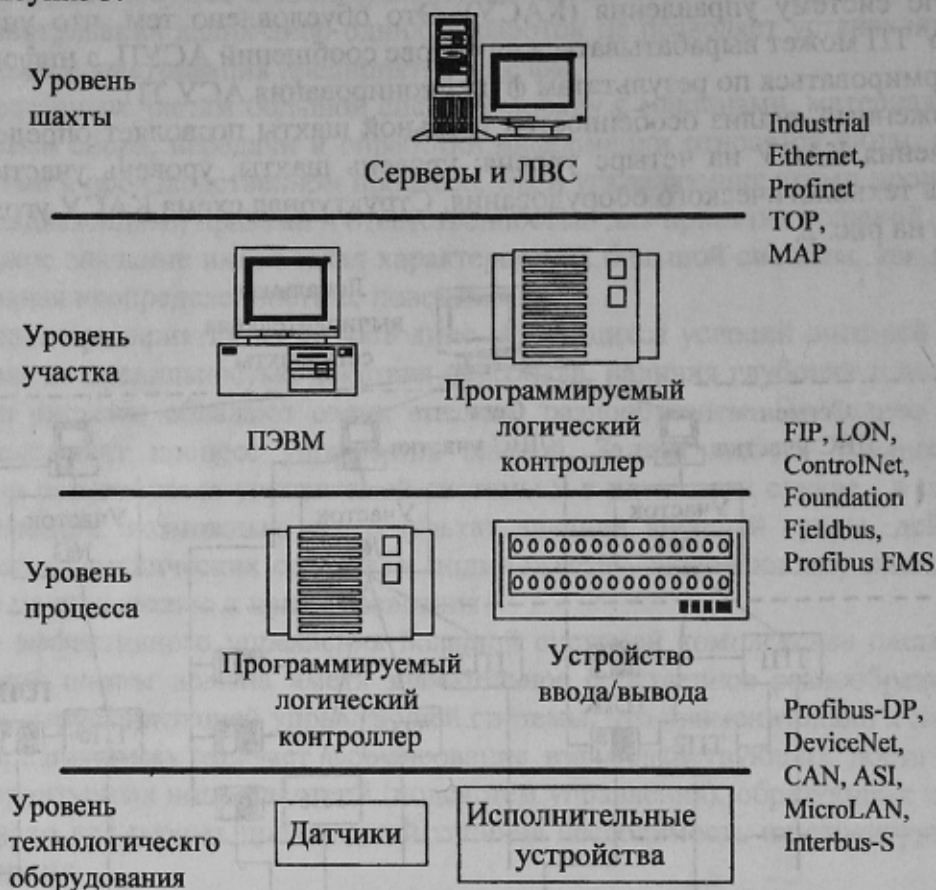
Уровень шахты

Серверы и ЛВС

Industrial Ethernet, Profinet TOP, MAP

Уровень участка

ПЭВМ

Программируемый логический контроллер

FIP, LON, ControlNet, Foundation Fieldbus, Profibus FMS

Уровень процесса

Программируемый логический контроллер

Устройство ввода/вывода

Profibus-DP, DeviceNet, CAN, ASI, MicroLAN, Interbus-S

Уровень технологическго оборудования

Датчики

Исполнительные устройства